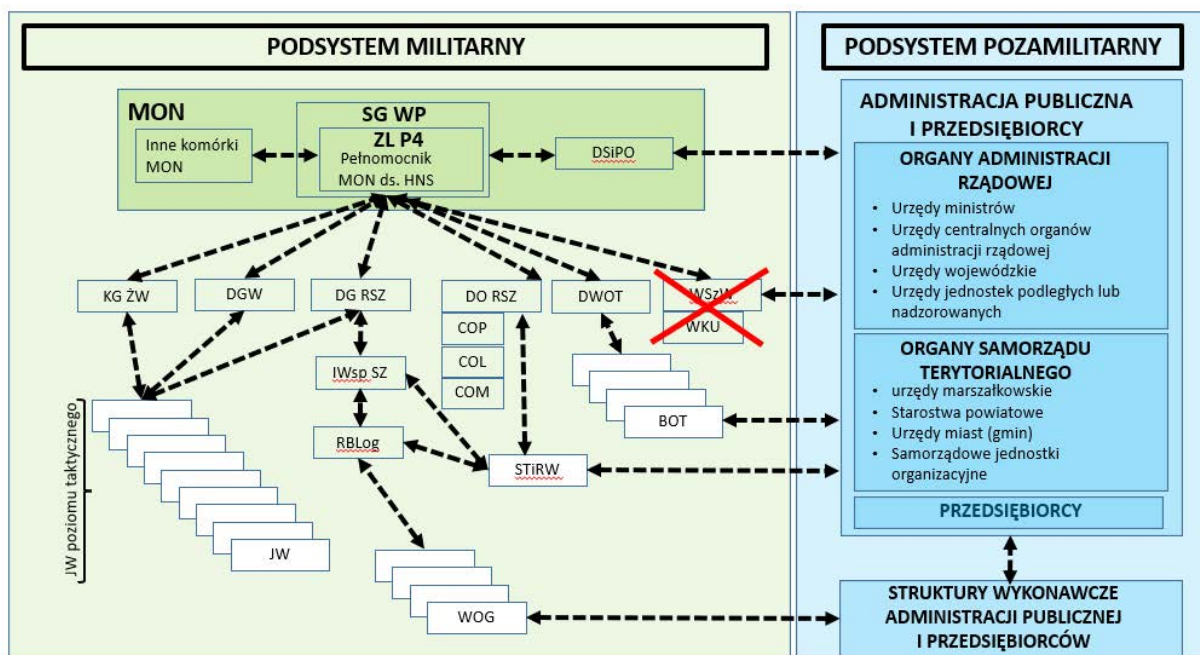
PODSYSTEM MILITARNY

PODSYSTEM POZAMILITARNY

MON

Inne komórki MON

SG WP

ZL P4

Pełnomocnik MON ds. HNS

DSiPO

KG ŻW

DGW

DG RSZ

DO RSZ

COP

COL

COM

DWOT

IWSzW

WKU

IWsp SZ

RBLog

STiRW

BOT

JW poziomu taktycznego

JW

WOG

ADMINISTRACJA PUBLICZNA I PRZEDSIĘBIORCY

ORGANY ADMINISTRACJI RZĄDOWEJ

- Urzędy ministrów
- Urzędy centralnych organów administracji rządowej
- Urzędy wojewódzkie
- Urzędy jednostek podległych lub nadzorowanych

ORGANY SAMORZĄDU TERYTORIALNEGO

- urzędy marszałkowskie
- Starostwa powiatowe
- Urzędy miast (gmin)
- Samorządowe jednostki organizacyjne

PRZEDSIĘBIORCY

STRUKTURY WYKONAWCZE ADMINISTRACJI PUBLICZNEJ I PRZEDSIĘBIORCÓW